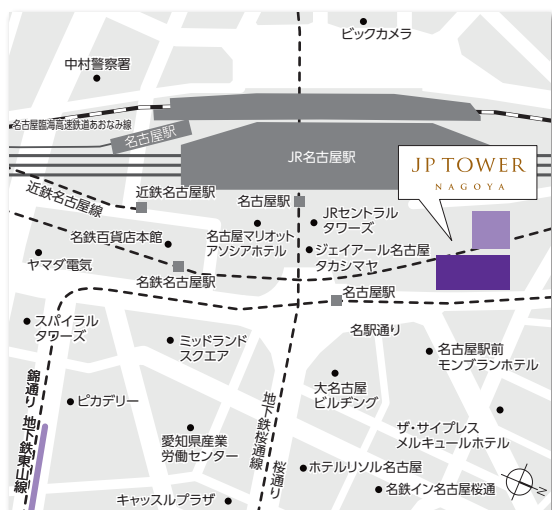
ビックカメラ

中村警察署

名古屋臨海高速鉄道あおなみ線

名古屋駅

JR名古屋駅

JP TOWER
NAGOYA

近鉄名古屋線

近鉄名古屋駅

名古屋駅

JRセントラルタワーズ

名鉄百貨店本館

名古屋マリオットアソシアホテル

ジェイアール名古屋タカシマヤ

ヤマダ電気

名鉄名古屋駅

名古屋駅

スパイラルタワーズ

名駅通り

ミッドランドスクエア

名古屋駅前モンブランホテル

錦通り

地下鉄東山線

ピカデリー

地下鉄桜通線

大名古屋ビルヂング

ザ・サイプレスメルキュールホテル

愛知県産業労働センター

桜通り

ホテルリソル名古屋

名鉄イン名古屋桜通

キャッスルプラザ